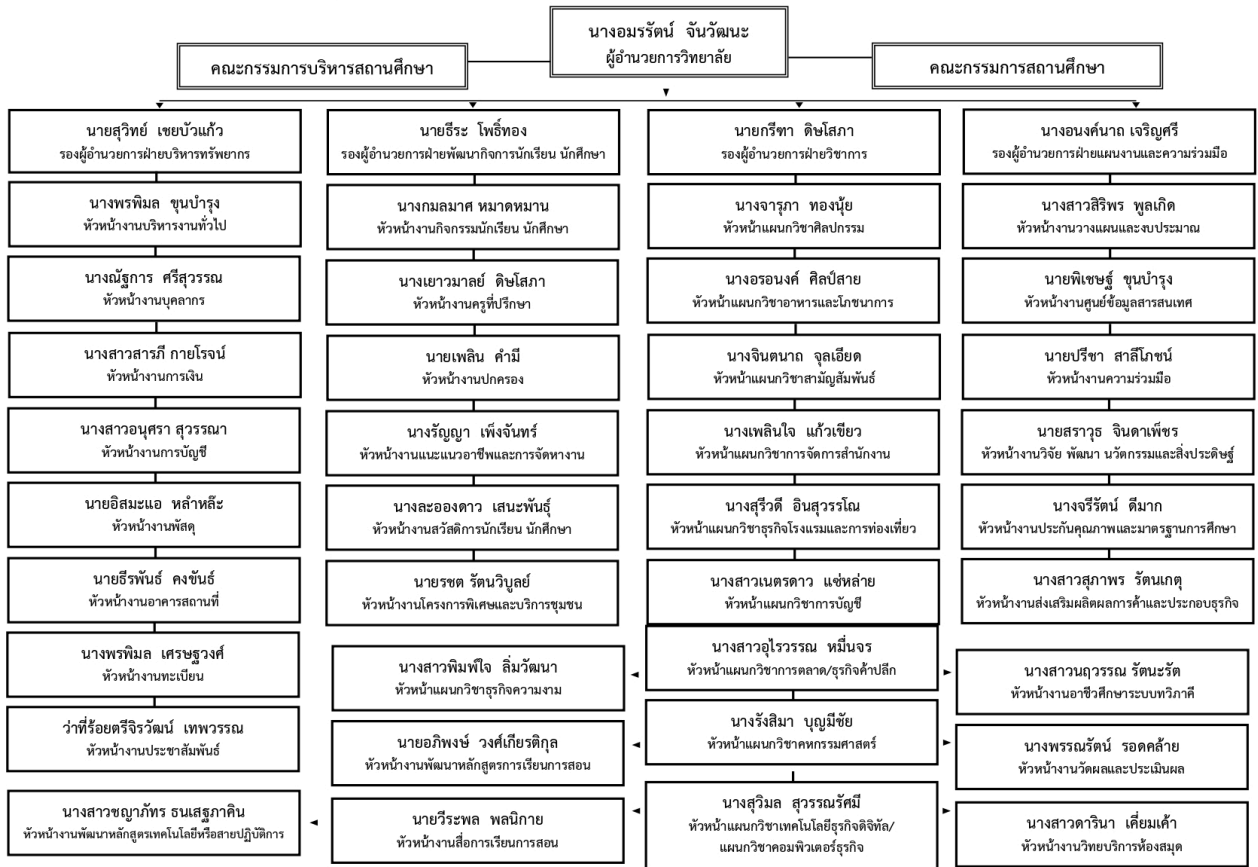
นางอมรรัตน์ จันวัฒนะ
ผู้อำนวยการวิทยาลัย

คณะกรรมการบริหารสถานศึกษา

คณะกรรมการสถานศึกษา

นายสุวิทย์ เชยบัวแก้ว
รองผู้อำนวยการฝ่ายบริหารทรัพยากร

นางพรพิมล ขุนบำรุง
หัวหน้างานบริหารงานทั่วไป

นางณัฐการ ศรีสุวรรณ
หัวหน้างานบุคลากร

นางสาวสารภี กายโรจน์
หัวหน้างานการเงิน

นางสาวอนุศรา สุวรรณา
หัวหน้างานการบัญชี

นายอิสมะแอ หลำหลีะ
หัวหน้างานพัสดุ

นายธีรพันธ์ คงขันธ์
หัวหน้างานอาคารสถานที่

นางพรพิมล เศรษฐวงศ์
หัวหน้างานทะเบียน

ว่าที่ร้อยตรีจิรวัฒน์ เทพวรรณ
หัวหน้างานประชาสัมพันธ์

นางสาวชญาภัทร ธนเสฐภาคิน
หัวหน้างานพัฒนาหลักสูตรเทคโนโลยีหรือสายปฏิบัติการ

นายธีระ โพธิ์ทอง
รองผู้อำนวยการฝ่ายพัฒนากิจการนักเรียน นักศึกษา

นางกมลมาศ หมาดหมาน
หัวหน้างานกิจกรรมนักเรียน นักศึกษา

นางเยาวมาลย์ ดิษโสภา
หัวหน้างานครูที่ปรึกษา

นายเพลิน คำมี
หัวหน้างานปกครอง

นางรัญญา เพ็งจันทร์
หัวหน้างานแนะแนวอาชีพและการจัดหางาน

นางละอองดาว เสนะพันธุ์
หัวหน้างานสวัสดิการนักเรียน นักศึกษา

นายรชต รัตนวิบูลย์
หัวหน้างานโครงการพิเศษและบริการชุมชน

นางสาวพิมพ์ใจ ลิ่มวัฒนา
หัวหน้าแผนกวิชาธุรกิจความงาม

นายอภิพงษ์ วงศ์เกียรติกุล
หัวหน้างานพัฒนาหลักสูตรการเรียนการสอน

นายวีระพล พลนิกาย
หัวหน้างานสื่อการเรียนการสอน

นายกรีฑา ดิษโสภา
รองผู้อำนวยการฝ่ายวิชาการ

นางจารุภา ทองนุ้ย
หัวหน้าแผนกวิชาศิลปกรรม

นางอรอนงค์ ศิลป์สาย
หัวหน้าแผนกวิชาอาหารและโภชนาการ

นางจินตนาถ จุลเอียด
หัวหน้าแผนกวิชาสามัญสัมพันธ์

นางเพลินใจ แก้วเขียว
หัวหน้าแผนกวิชาการจัดการสำนักงาน

นางสุรีวดี อินสุวรรโณ
หัวหน้าแผนกวิชาธุรกิจโรงแรมและการท่องเที่ยว

นางสาวเนตรดาว แซ่หล่าย
หัวหน้าแผนกวิชาการบัญชี

นางสาวอุไรวรรณ หมื่นจร
หัวหน้าแผนกวิชาการตลาด/ธุรกิจค้าปลีก

นางรังสิมา บุญมีชัย
หัวหน้าแผนกวิชาคหกรรมศาสตร์

นางสุวิมล สุวรรณรัศมี
หัวหน้าแผนกวิชาเทคโนโลยีธุรกิจดิจิทัล/แผนกวิชาคอมพิวเตอร์ธุรกิจ

นางอนงค์นาถ เจริญศรี
รองผู้อำนวยการฝ่ายแผนงานและความร่วมมือ

นางสาวสิริพร พูลเกิด
หัวหน้างานวางแผนและงบประมาณ

นายพิเชษฐ์ ขุนบำรุง
หัวหน้างานศูนย์ข้อมูลสารสนเทศ

นายปรีชา สาลีโภชน์
หัวหน้างานความร่วมมือ

นายสราวุธ จินดาเพ็ชร
หัวหน้างานวิจัย พัฒนา นวัตกรรมและสิ่งประดิษฐ์

นางจีรีรัตน์ ดีมาก
หัวหน้างานประกันคุณภาพและมาตรฐานการศึกษา

นางสาวสุภาพร รัตนเกตุ
หัวหน้างานส่งเสริมผลิตผลการค้าและประกอบธุรกิจ

นางสาวนฤวรรณ รัตนะรัต
หัวหน้างานอาชีวศึกษาระบบทวิภาคี

นางพรรณรัตน์ รอดคล้าย
หัวหน้างานวัดผลและประเมินผล

นางสาวดารินา เดี่ยมเค้า
หัวหน้างานวิทยบริการห้องสมุด